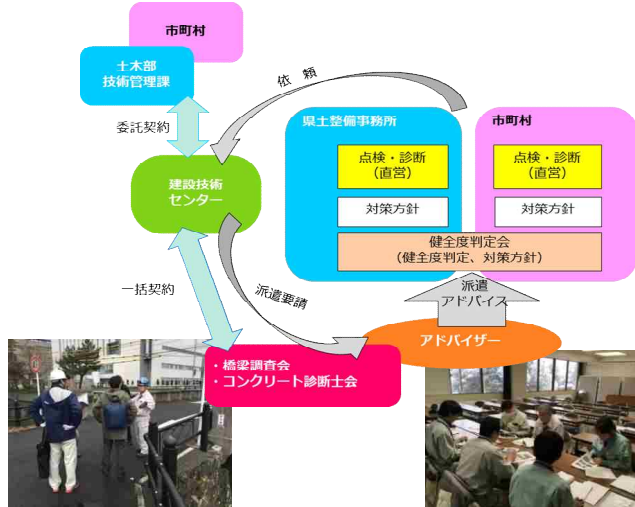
市町村

土木部
技術管理課

委託契約

依頼

建設技術
センター

一括契約

派遣要請

県土整備事務所

点検・診断
（直営）

対策方針

市町村

点検・診断
（直営）

対策方針

健全度判定会
（健全度判定、対策方針）

派遣
アドバイス

アドバイザー

・橋梁調査会
・コンクリート診断士会